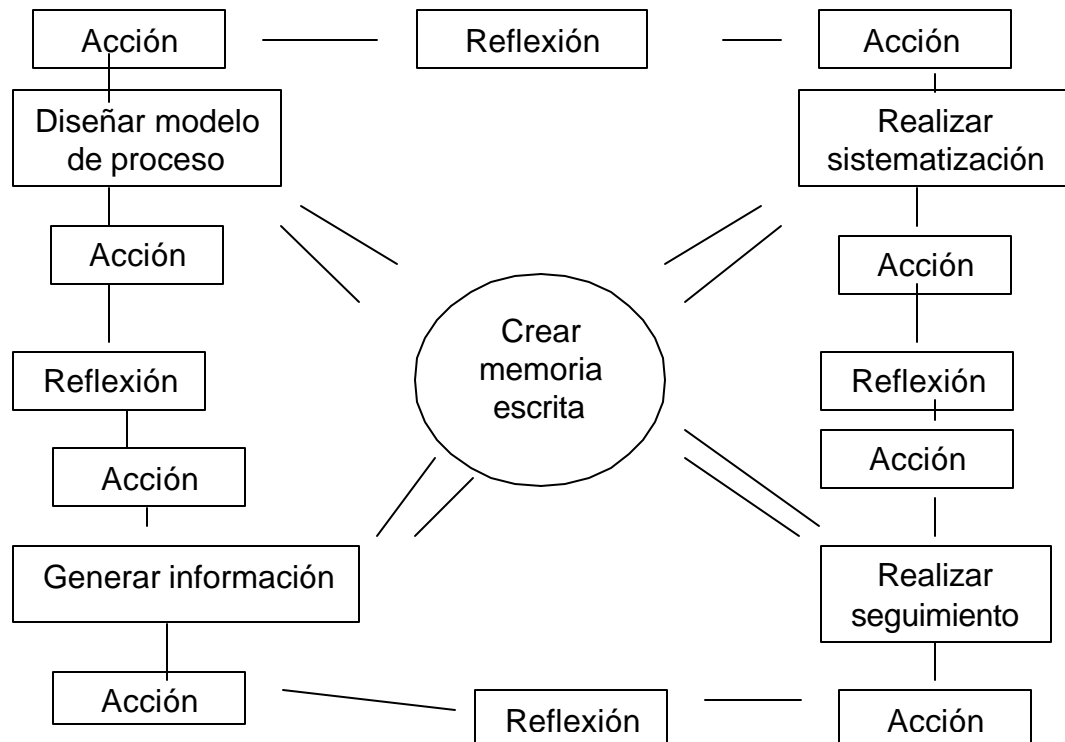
Acción

Reflexión

Acción

Diseñar modelo de proceso

Realizar sistematización

Acción

Acción

Crear memoria escrita

Reflexión

Reflexión

Acción

Acción

Generar información

Realizar seguimiento

Acción

Reflexión

Acción